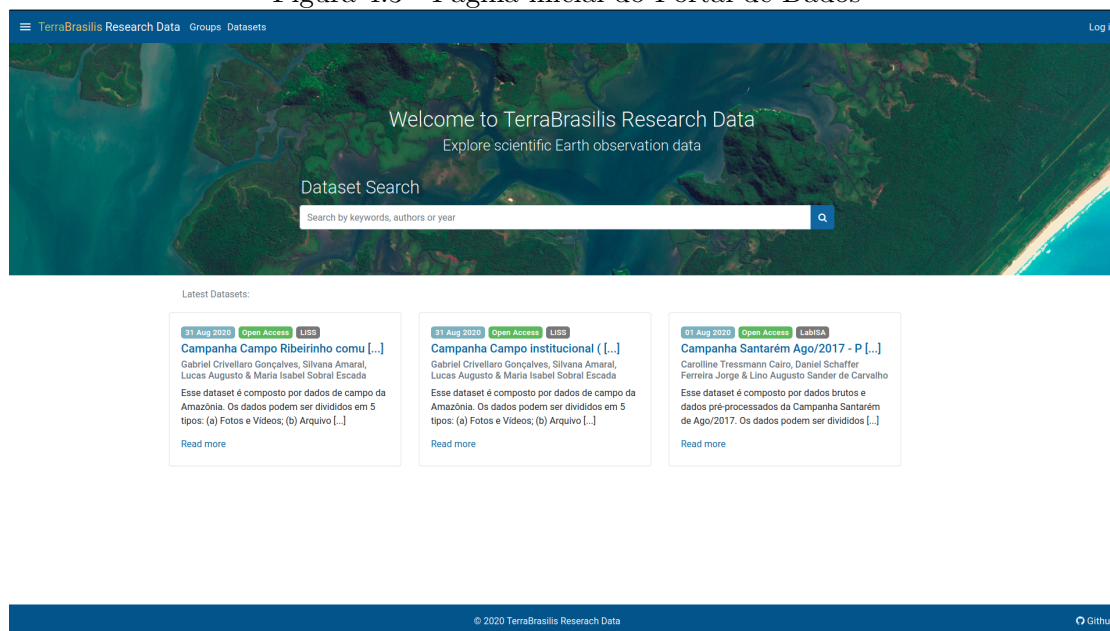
Figura 4.3 - Página inicial do Portal de Dados

TerraBrasilis Research Data Groups Datasets

Log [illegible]

Welcome to TerraBrasilis Research Data

Explore scientific Earth observation data

Dataset Search

Search by keywords, authors or year

Latest Datasets:

31 Aug 2020 Open Access LISS

Campanha Campo Ribeirinho comu [...]

Gabriel Crivellaro Gonçalves, Silvana Amaral, Lucas Augusto & Maria Isabel Sobral Escada

Esse dataset é composto por dados de campo da Amazônia. Os dados podem ser divididos em 5 tipos: (a) Fotos e Vídeos; (b) Arquivo [...]

Read more

31 Aug 2020 Open Access LISS

Campanha Campo institucional ( [...]

Gabriel Crivellaro Gonçalves, Silvana Amaral, Lucas Augusto & Maria Isabel Sobral Escada

Esse dataset é composto por dados de campo da Amazônia. Os dados podem ser divididos em 5 tipos: (a) Fotos e Vídeos; (b) Arquivo [...]

Read more

01 Aug 2020 Open Access LabISA

Campanha Santarém Ago/2017 - P [...]

Caroline Tressmann Cairo, Daniel Schaffer Ferreira Jorge & Lino Augusto Sander de Carvalho

Esse dataset é composto por dados brutos e dados pré-processados da Campanha Santarém de Ago/2017. Os dados podem ser divididos [...]

Read more

© 2020 TerraBrasilis Reserach Data

Githu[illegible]